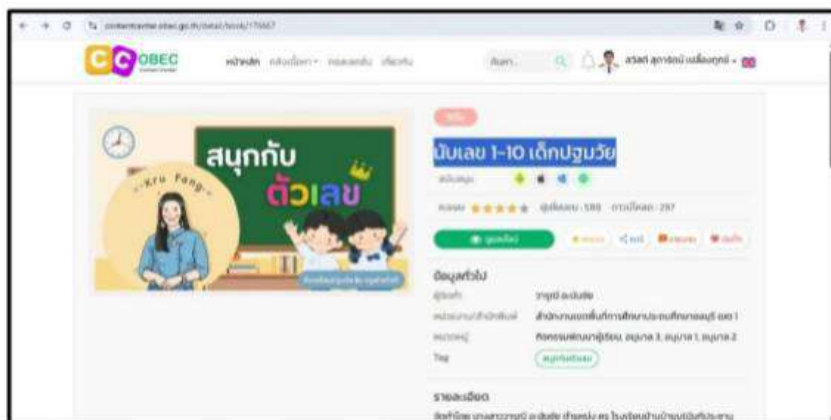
contentcenter.obec.go.th/detail/book/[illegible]

OBEC

หน้าหลัก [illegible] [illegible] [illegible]

ค้นหา...

สวัสดี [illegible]

สนุกกับ ตัวเลข

Kru Fong

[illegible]

นับเลข 1-10 เด็กปฐมวัย

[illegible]

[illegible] ผู้เข้าชม : 580 ดาวน์โหลด : 297

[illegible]

ข้อมูลทั่วไป

ผู้จัดทำ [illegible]

หน่วยงาน/สำนักพิมพ์ สำนักงานเขตพื้นที่การศึกษาประถมศึกษา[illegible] เขต 1

หมวดหมู่ กิจกรรมพัฒนาผู้เรียน, อนุบาล 3, อนุบาล 1, อนุบาล 2

Tag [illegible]

รายละเอียด

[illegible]